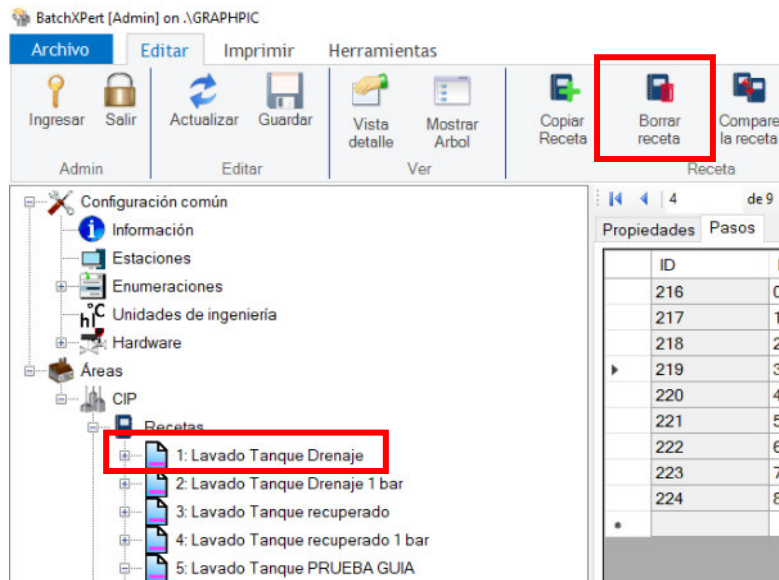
BatchXPert [Admin] on .\GRAPHPIC

Archivo Editar Imprimir Herramientas

Ingresar Salir
Admin

Actualizar Guardar
Editar

Vista detalle Mostrar Arbol
Ver

Copiar Receta Borrar receta Compare la receta
Receta

Configuración común
Información
Estaciones
Enumeraciones
Unidades de ingeniería
Hardware
Áreas
CIP
Recetas
1: Lavado Tanque Drenaje
2: Lavado Tanque Drenaje 1 bar
3: Lavado Tanque recuperado
4: Lavado Tanque recuperado 1 bar
5: Lavado Tanque PRUEBA GUIA

4 de 9

Propiedades Pasos

| | ID | |
|---|---|---|
| | 216 | 0 |
| | 217 | 1 |
| | 218 | 2 |
| ▸ | 219 | 3 |
| | 220 | 4 |
| | 221 | 5 |
| | 222 | 6 |
| | 223 | 7 |
| | 224 | 8 |
| * | | |